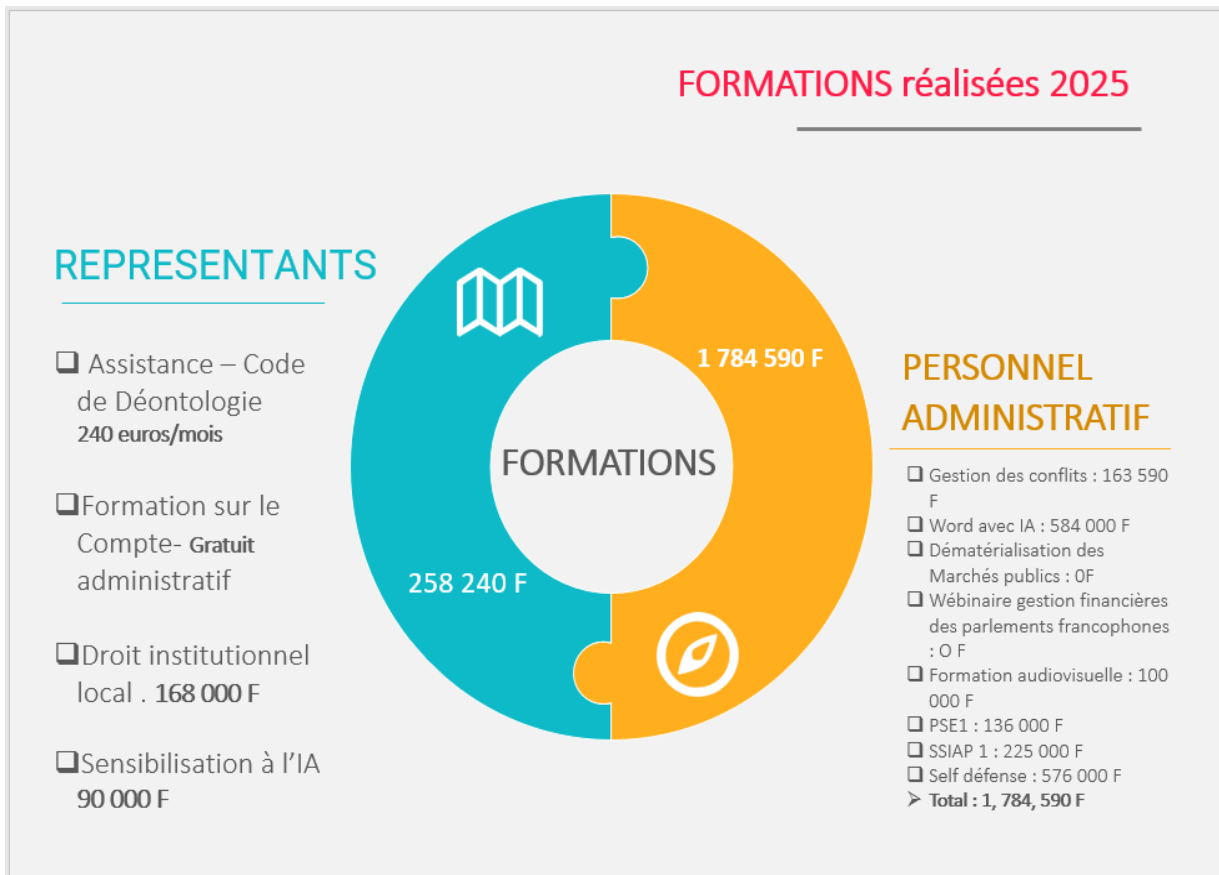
FORMATIONS réalisées 2025

REPRESENTANTS

❑ Assistance – Code de Déontologie 240 euros/mois

❑Formation sur le Compte- Gratuit administratif

❑Droit institutionnel local . 168 000 F

❑Sensibilisation à l'IA 90 000 F

1 784 590 F

FORMATIONS

258 240 F

PERSONNEL ADMINISTRATIF

❑ Gestion des conflits : 163 590 F
❑ Word avec IA : 584 000 F
❑ Dématérialisation des Marchés publics : 0F
❑ Wébinaire gestion financières des parlements francophones : O F
❑ Formation audiovisuelle : 100 000 F
❑ PSE1 : 136 000 F
❑ SSIAP 1 : 225 000 F
❑ Self défense : 576 000 F
➢ Total : 1, 784, 590 F